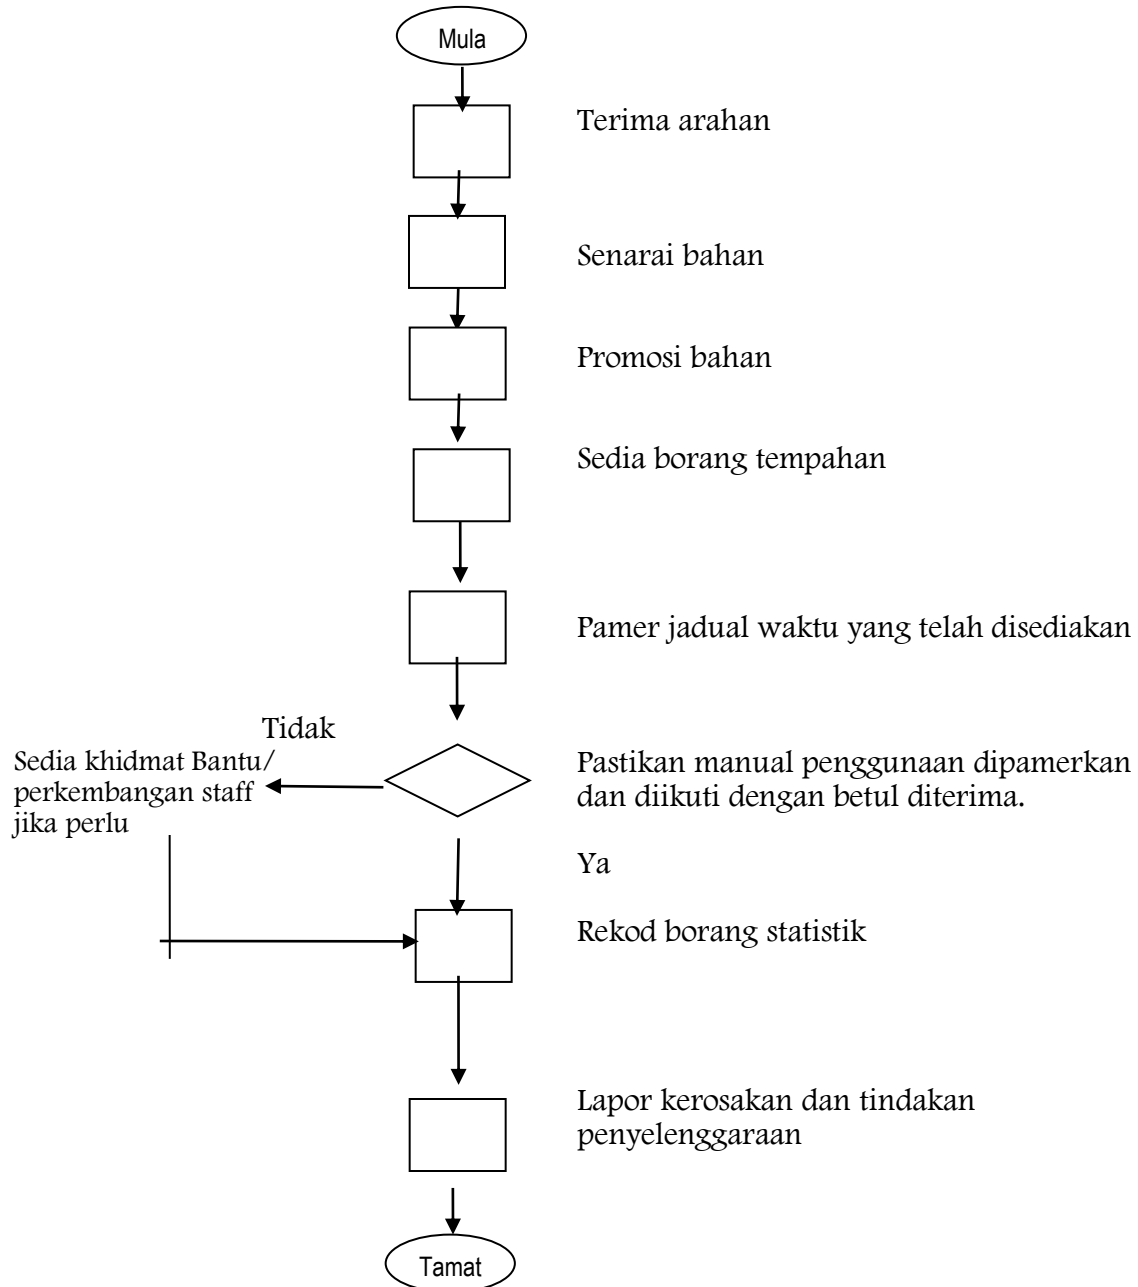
Mula

Terima arahan

Senarai bahan

Promosi bahan

Sedia borang tempahan

Pamer jadual waktu yang telah disediakan

Tidak

Sedia khidmat Bantu/ perkembangan staff jika perlu

Pastikan manual penggunaan dipamerkan dan diikuti dengan betul diterima.

Ya

Rekod borang statistik

Lapor kerosakan dan tindakan penyelenggaraan

Tamat